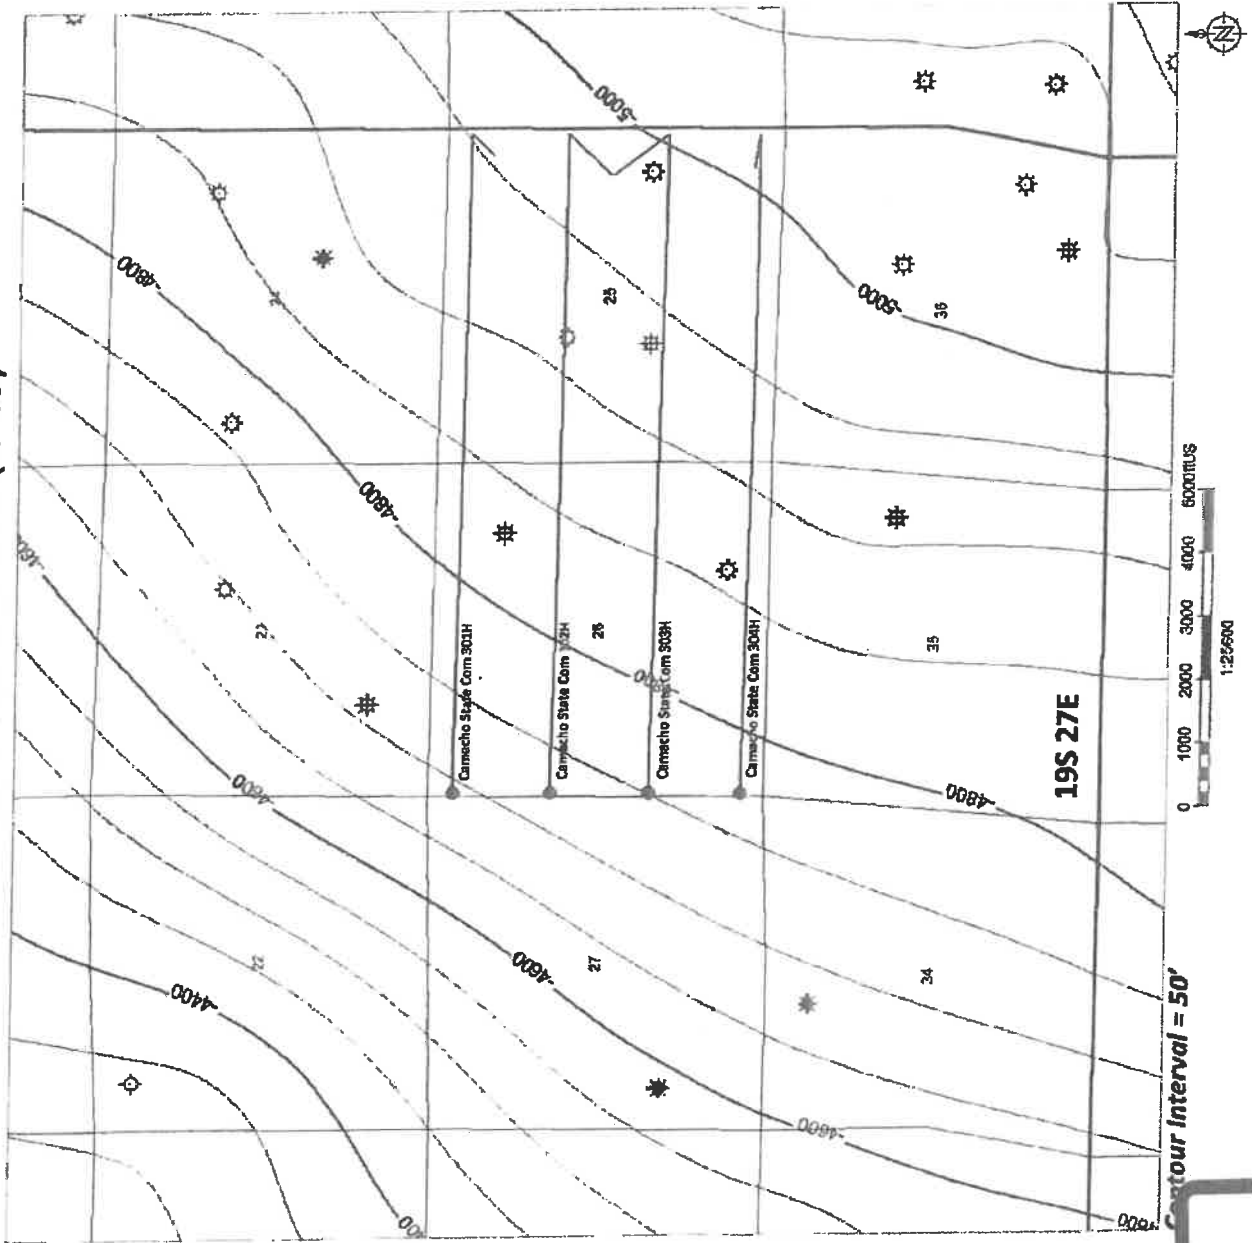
-5000
-5000
-4800
24
25
36
-4600
6000ftUS
4000
3000
2000
1000
0
1:25600
Camacho State Com 301H
Camacho State Com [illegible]2H
Camacho State Com 303H
Camacho State Com 304H
23
26
35
-4800
19S 27E
-4800
-4600
-4400
22
27
34
-4600
-4800
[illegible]ontour Interval = 50'